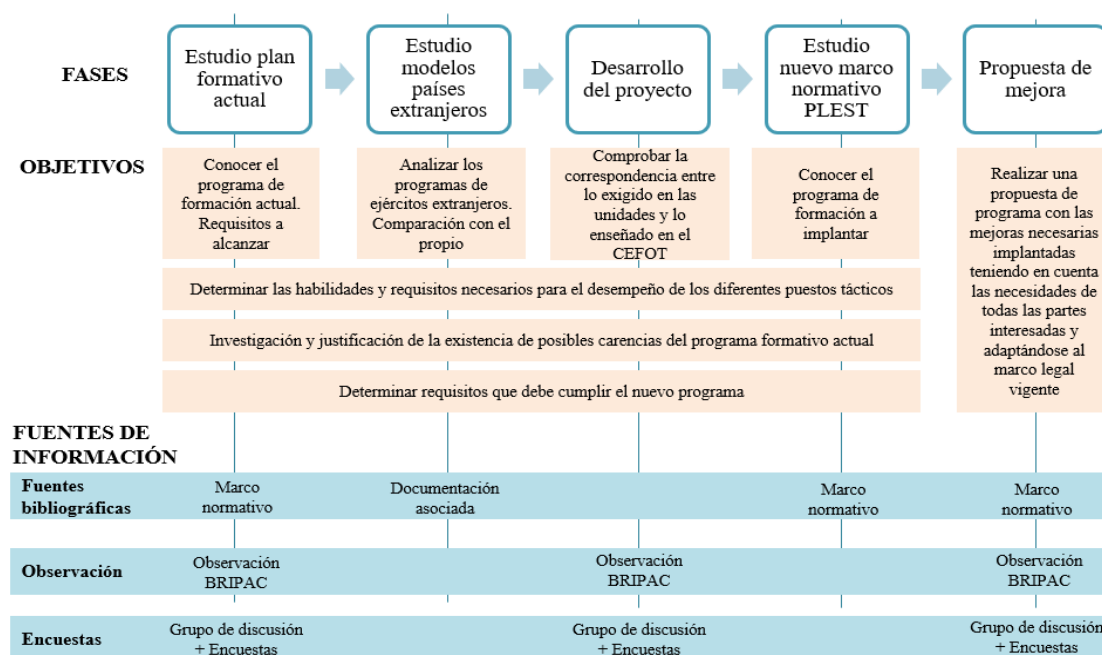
FASES

Estudio plan formativo actual

Estudio modelos países extranjeros

Desarrollo del proyecto

Estudio nuevo marco normativo PLEST

Propuesta de mejora

OBJETIVOS

Conocer el programa de formación actual. Requisitos a alcanzar

Analizar los programas de ejércitos extranjeros. Comparación con el propio

Comprobar la correspondencia entre lo exigido en las unidades y lo enseñado en el CEFOT

Conocer el programa de formación a implantar

Realizar una propuesta de programa con las mejoras necesarias implantadas teniendo en cuenta las necesidades de todas las partes interesadas y adaptándose al marco legal vigente

Determinar las habilidades y requisitos necesarios para el desempeño de los diferentes puestos tácticos

Investigación y justificación de la existencia de posibles carencias del programa formativo actual

Determinar requisitos que debe cumplir el nuevo programa

FUENTES DE INFORMACIÓN

Fuentes bibliográficas

Marco normativo

Documentación asociada

Marco normativo

Marco normativo

Observación

Observación BRIPAC

Observación BRIPAC

Observación BRIPAC

Encuestas

Grupo de discusión + Encuestas

Grupo de discusión + Encuestas

Grupo de discusión + Encuestas